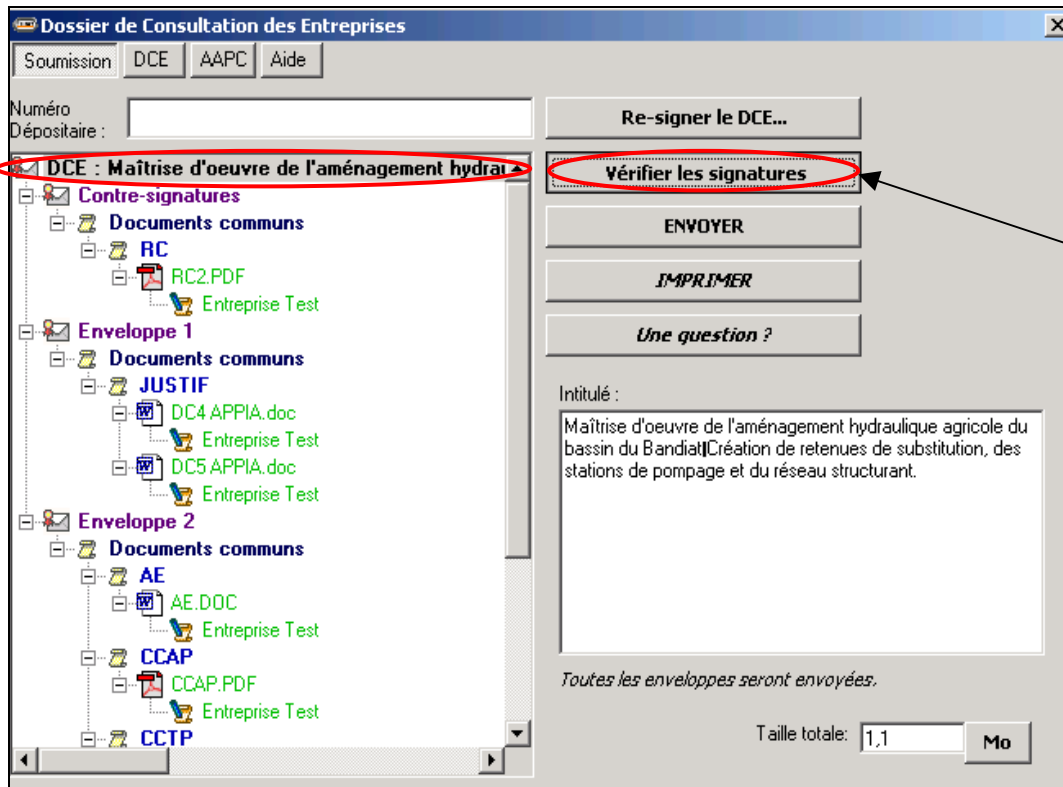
Dossier de Consultation des Entreprises

Soumission | DCE | AAPC | Aide

Numéro Dépositaire :

DCE : Maîtrise d'oeuvre de l'aménagement hydrau

Contre-signatures
Documents communs
RC
RC2.PDF
Entreprise Test
Enveloppe 1
Documents communs
JUSTIF
DC4.APPIA.doc
Entreprise Test
DC5.APPIA.doc
Entreprise Test
Enveloppe 2
Documents communs
AE
AE.DOC
Entreprise Test
CCAP
CCAP.PDF
Entreprise Test
CCTP

Re-signer le DCE...

Vérifier les signatures

ENVOYER

IMPRIMER

Une question ?

Intitulé :

Maîtrise d'oeuvre de l'aménagement hydraulique agricole du bassin du Bandiat|Création de retenues de substitution, des stations de pompage et du réseau structurant.

Toutes les enveloppes seront envoyées.

Taille totale: 1,1 Mo